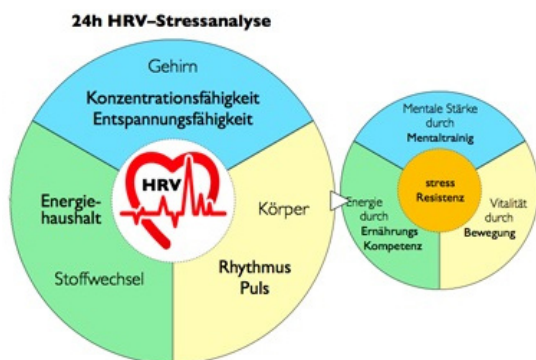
24h HRV–Stressanalyse

Gehirn

Konzentrationsfähigkeit
Entspannungsfähigkeit

HRV

Energiehaushalt

Stoffwechsel

Körper

Rhythmus
Puls

Mentale Stärke durch Mentaltrainig

stress Resistenz

Energie durch Ernährungs Kompetenz

Vitalität durch Bewegung